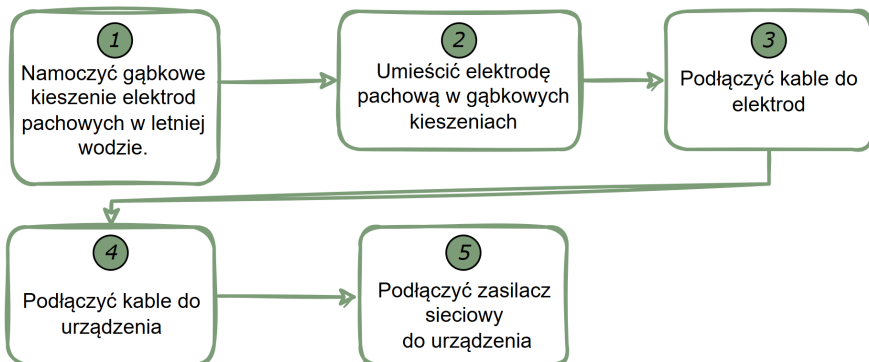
1
Namoczyć gąbkowe kieszenie elektrod pachowych w letniej wodzie.

2
Umieścić elektrodę pachową w gąbkowych kieszeniach

3
Podłączyć kable do elektrod

4
Podłączyć kable do urządzenia

5
Podłączyć zasilacz sieciowy do urządzenia